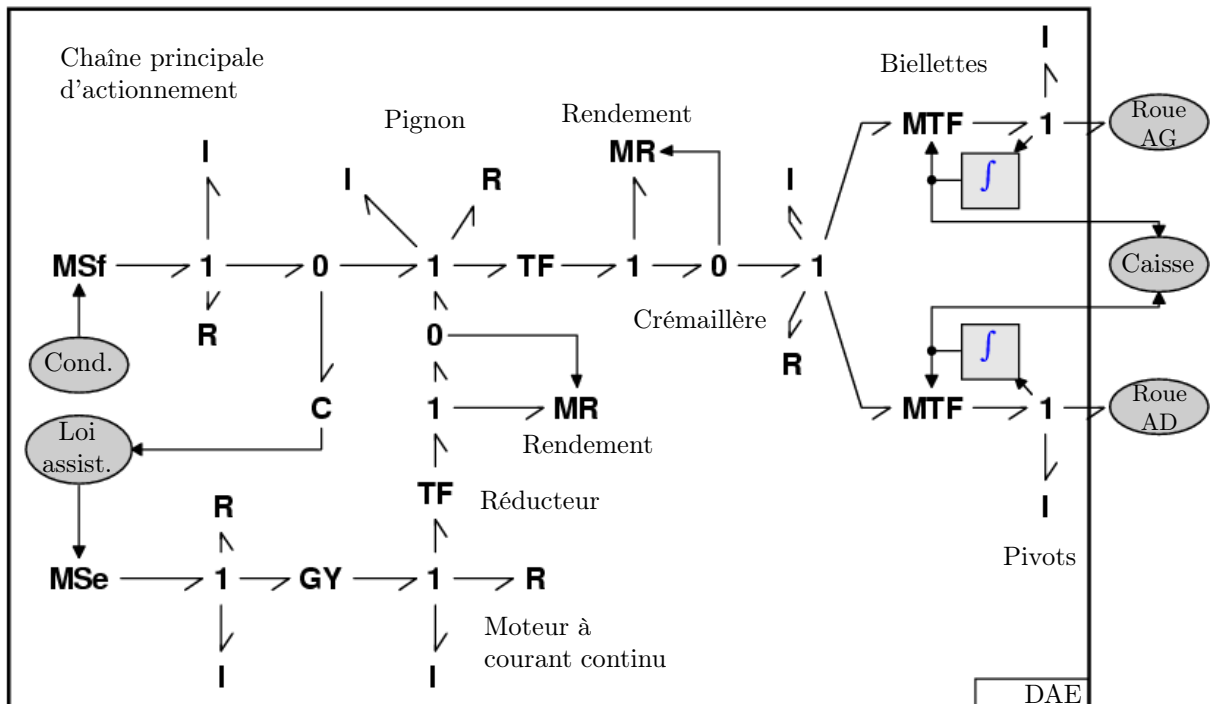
Chaîne principale d'actionnement

Pignon

Rendement

Biellettes

I

I

R

MR

I

MTF

1

Roue AG

$\int$

I

MSf

1

0

1

TF

1

0

1

Caisse

R

0

Crémaillère

R

$\int$

Cond.

C

1

MR

MTF

1

Roue AD

Rendement

Loi assist.

TF

Réducteur

R

I

MSe

1

GY

1

R

Pivots

Moteur à courant continu

I

I

DAE